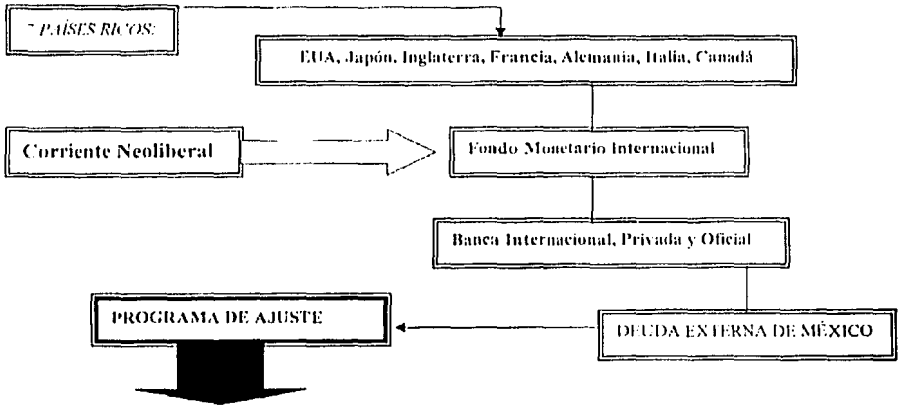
7 PAÍSES RICOS:

EUA, Japón, Inglaterra, Francia, Alemania, Italia, Canadá

Corriente Neoliberal

Fondo Monetario Internacional

Banca Internacional, Privada y Oficial

PROGRAMA DE AJUSTE

DEUDA EXTERNA DE MÉXICO